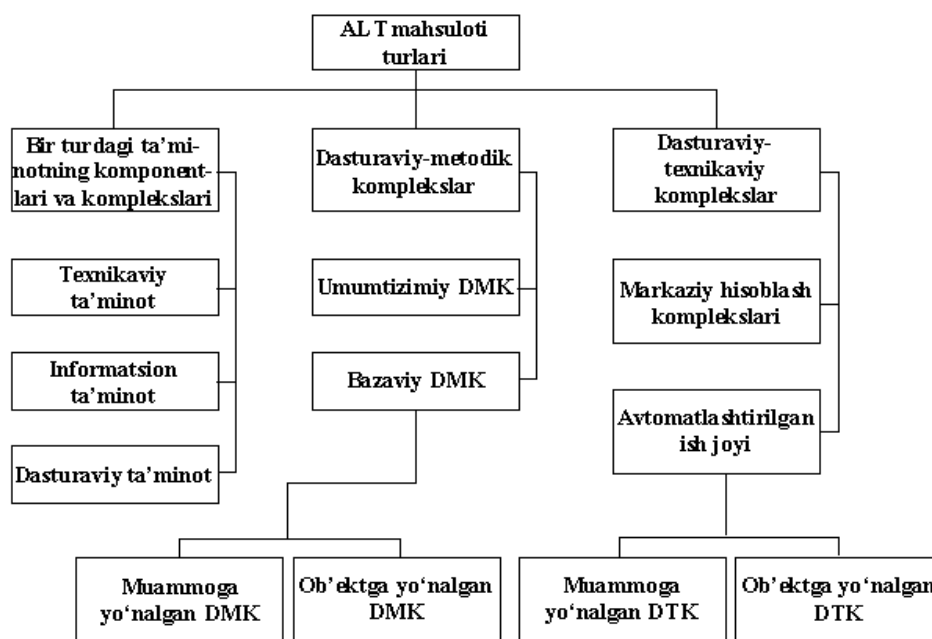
AL T mahsuloti turlari

Bir turdagi ta'minotning komponentlari va komplekslari

Texnikaviy ta'minot

Informatsion ta'minot

Dasturaviy ta'minot

Dasturaviy-metodik komplekslar

Umumtizimiy DMK

Bazaviy DMK

Dasturaviy-texnikaviy komplekslar

Markaziy hisoblash komplekslari

Avtomatlashtirilgan ish joyi

Muammoga yo'nalgan DMK

Ob'ektga yo'nalgan DMK

Muammoga yo'nalgan DTK

Ob'ektga yo'nalgan DTK